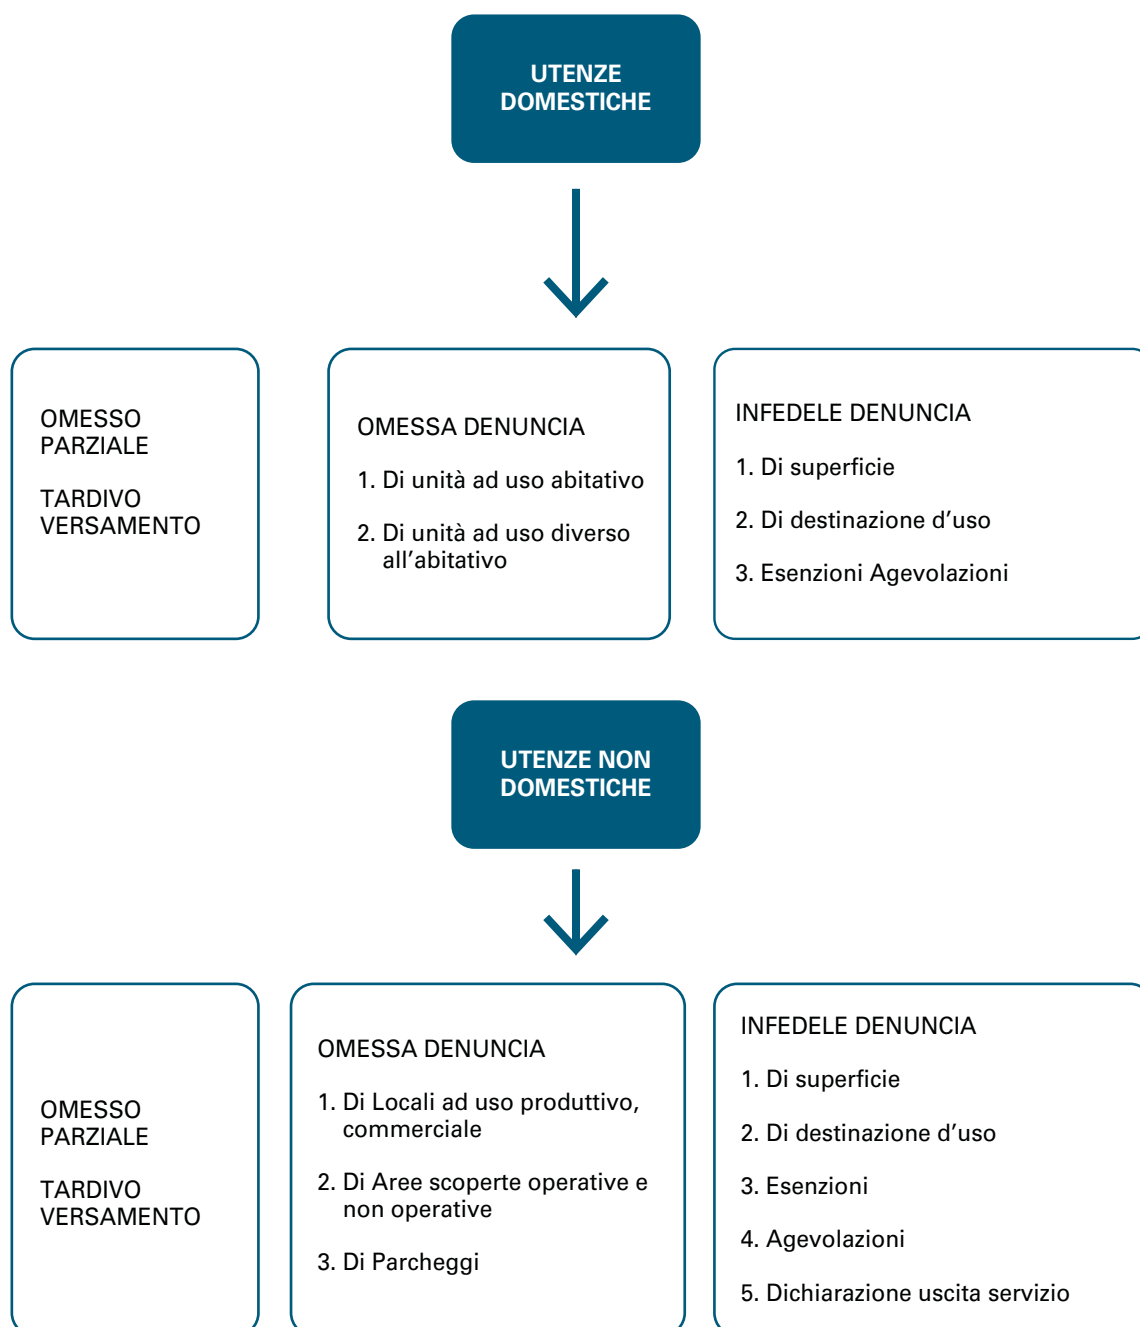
UTENZE DOMESTICHE

OMESSO PARZIALE

TARDIVO VERSAMENTO

OMESSA DENUNCIA

1. Di unità ad uso abitativo

2. Di unità ad uso diverso all’abitativo

INFEDELE DENUNCIA

1. Di superficie

2. Di destinazione d’uso

3. Esenzioni Agevolazioni

UTENZE NON DOMESTICHE

OMESSO PARZIALE

TARDIVO VERSAMENTO

OMESSA DENUNCIA

1. Di Locali ad uso produttivo, commerciale

2. Di Aree scoperte operative e non operative

3. Di Parcheggi

INFEDELE DENUNCIA

1. Di superficie

2. Di destinazione d’uso

3. Esenzioni

4. Agevolazioni

5. Dichiarazione uscita servizio